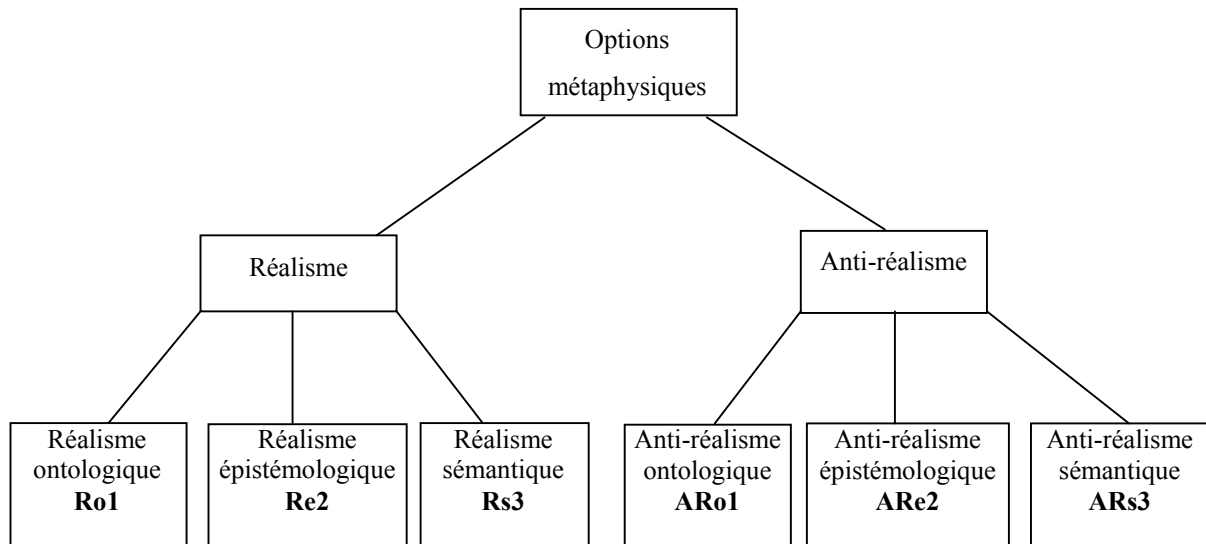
Options métaphysiques

Réalisme

Anti-réalisme

Réalisme ontologique
**Ro1**

Réalisme épistémologique
**Re2**

Réalisme sémantique
**Rs3**

Anti-réalisme ontologique
**ARo1**

Anti-réalisme épistémologique
**ARe2**

Anti-réalisme sémantique
**ARs3**